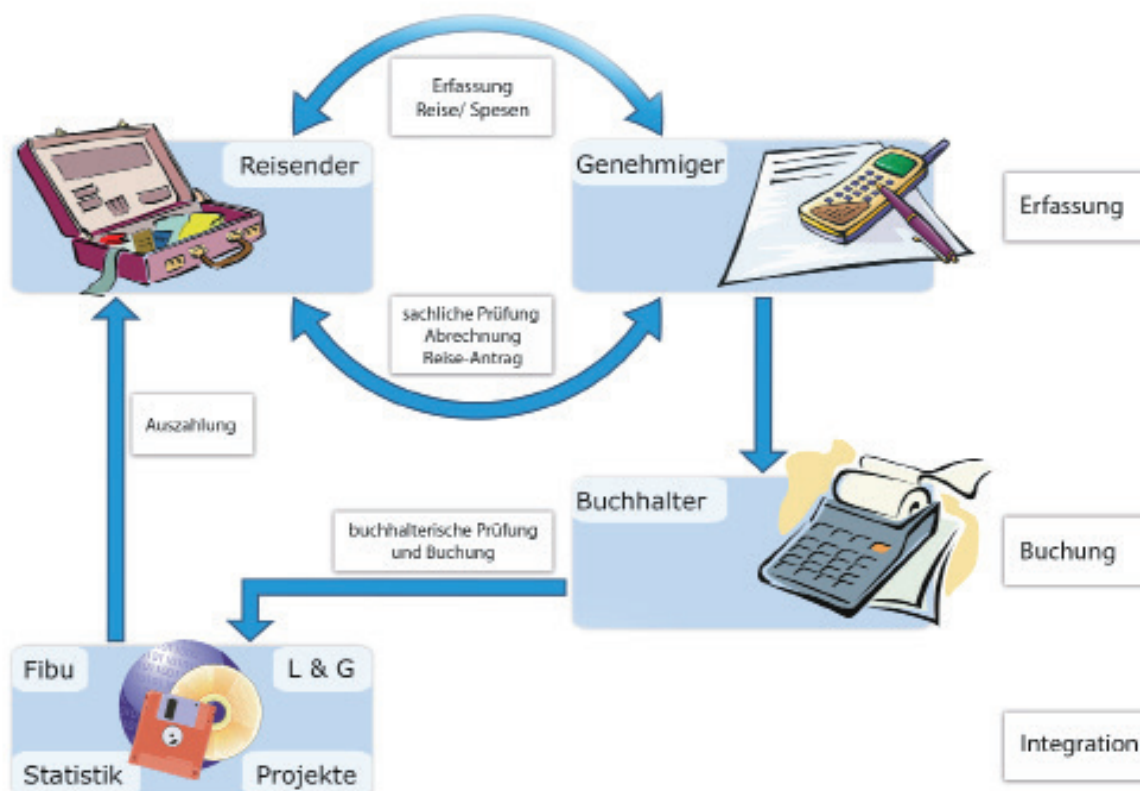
Erfassung
Reise/ Spesen

Reisender

Genehmiger

Erfassung

sachliche Prüfung
Abrechnung
Reise-Antrag

Auszahlung

Buchhalter

buchhalterische Prüfung
und Buchung

Buchung

Fibu

L & G

Statistik

Projekte

Integration